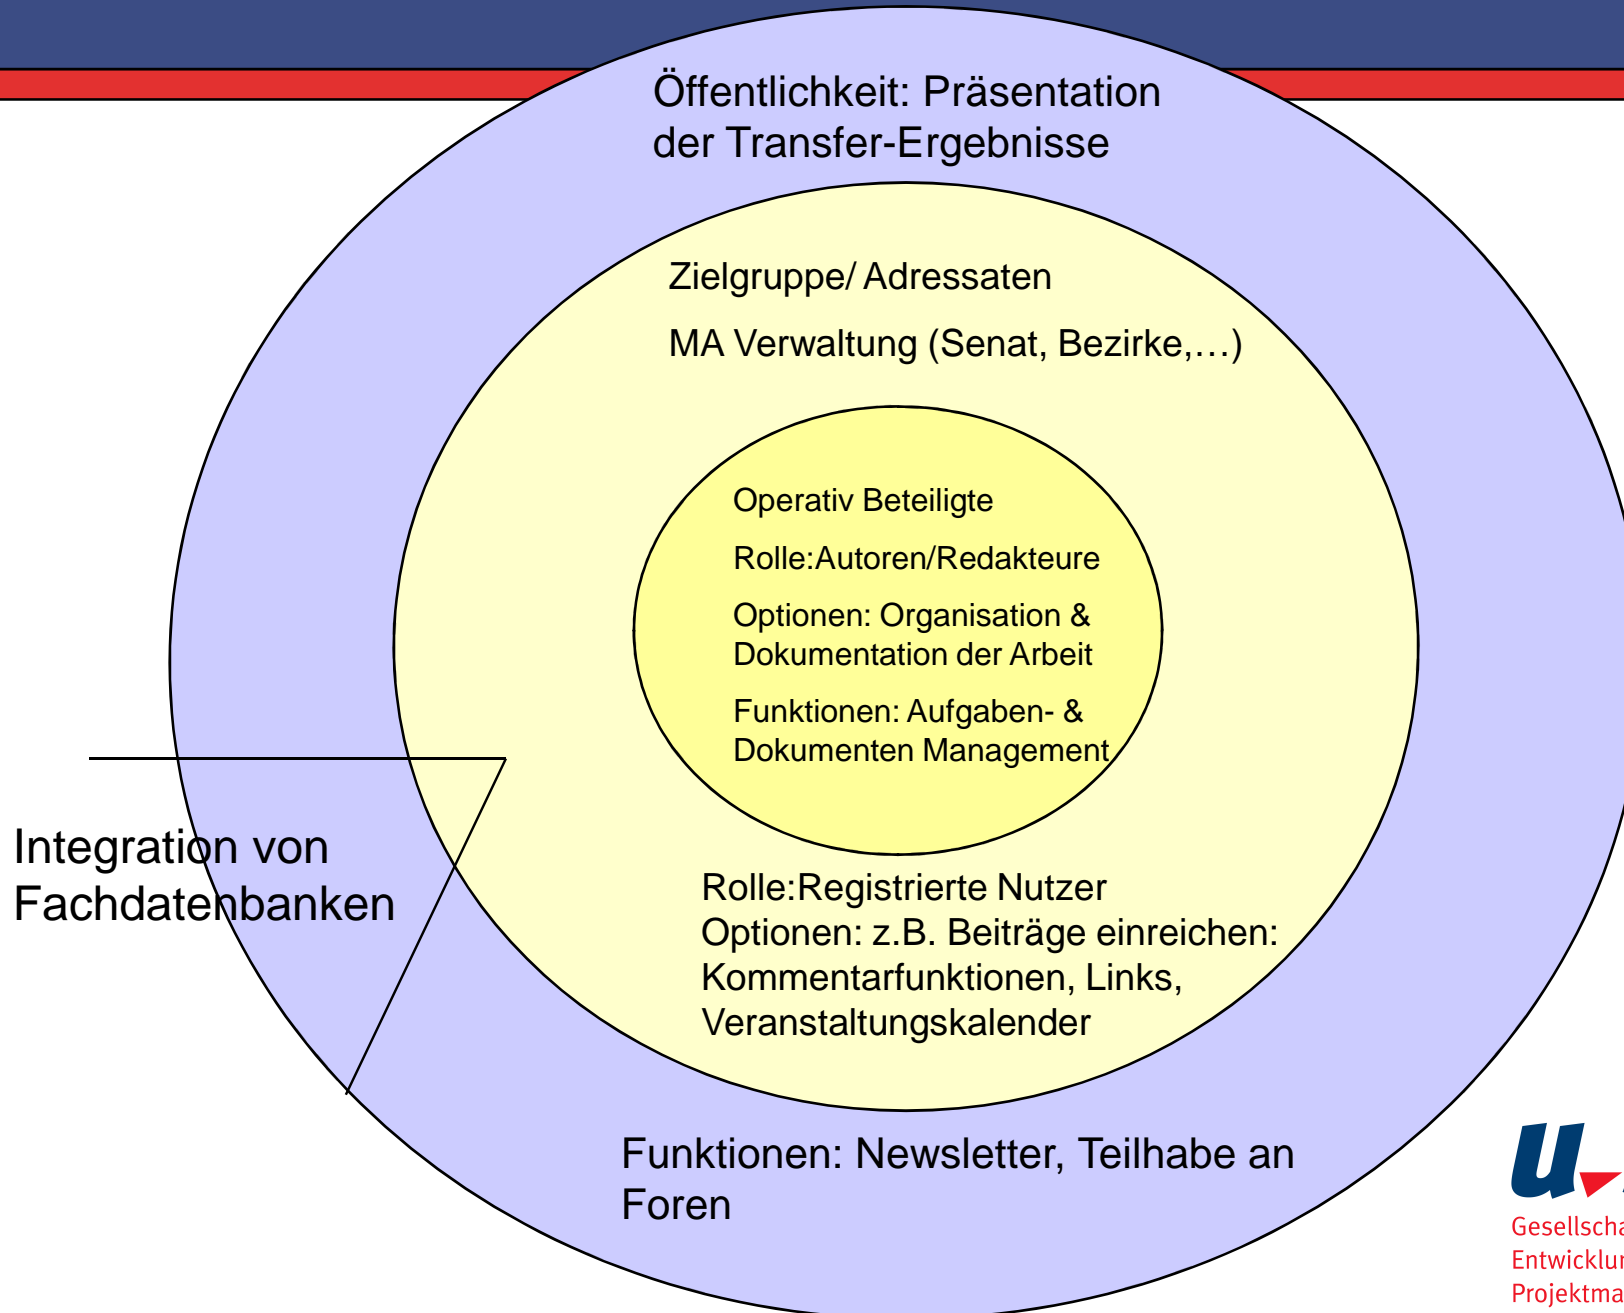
Öffentlichkeit: Präsentation der Transfer-Ergebnisse

Zielgruppe/ Adressaten

MA Verwaltung (Senat, Bezirke,…)

Operativ Beteiligte

Rolle:Autoren/Redakteure

Optionen: Organisation & Dokumentation der Arbeit

Funktionen: Aufgaben- & Dokumenten Management

Integration von Fachdatenbanken

Rolle:Registrierte Nutzer
Optionen: z.B. Beiträge einreichen: Kommentarfunktionen, Links, Veranstaltungskalender

Funktionen: Newsletter, Teilhabe an Foren

u

Gesellscha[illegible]
Entwicklun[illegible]
Projektma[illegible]